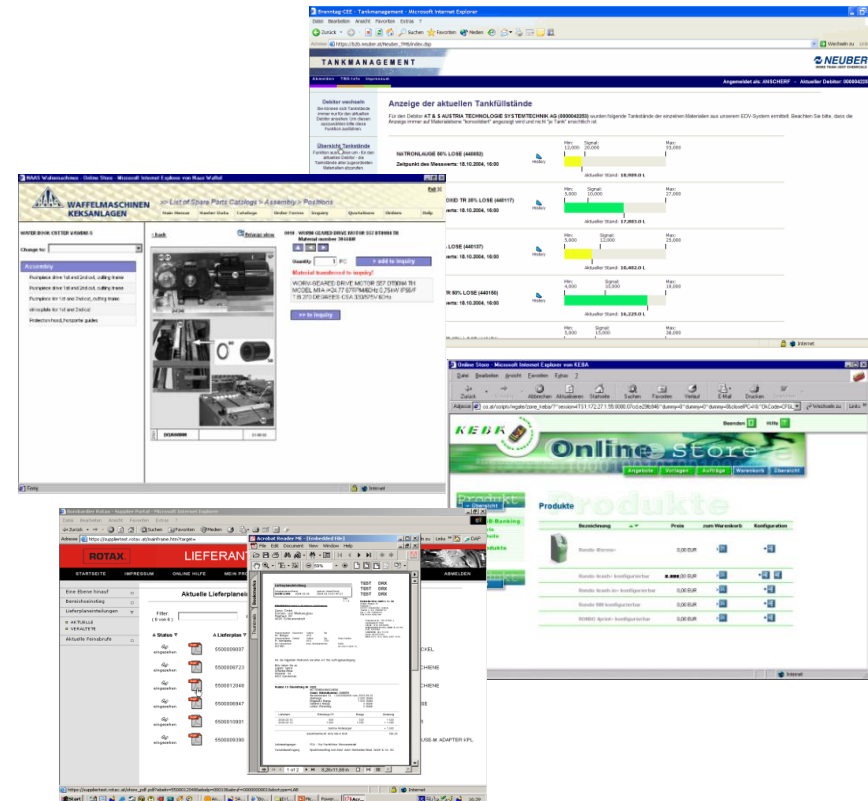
Brenntag-CEE - Tankmanagement - Microsoft Internet Explorer

Datei Bearbeiten Ansicht Favoriten Extras ?

Zurück Suchen Favoriten Medien

Adresse https://tcfs.neuber.at/Neuber_TMS/index.jsp

Wechseln zu

NEUBER

TANKMANAGEMENT

Abmelden TMS Info Impressum

Angemeldet als: ANSCHERF - Aktueller Debitor: 0000042253

Debitor wechseln

Übersicht Tankstände

Anzeige der aktuellen Tankfüllstände

Für den Debitor AT & S AUSTRIA TECHNOLOGIE SYSTEMTECHNIK AG (0000042253) wurden folgende Tankstände der einzelnen Materialien aus unserem EDV-System ermittelt. Beachten Sie bitte, dass die Anzeige immer auf Materialebene "konsolidiert" angezeigt wird und nie für "je Tank" ersichtlich ist.

NATRONLAUGE 50% LOSE (440503)

Zeitpunkt des Messwerts: 18.10.2004, 10:00

Min: 12,000 Signal: 20,000 Max: 33,000

Aktueller Stand: 18,999.0 L

OXID TR 30% LOSE (440117)

Min: 5,000 Signal: 10,000 Max: 27,000

Aktueller Stand: 17,803.0 L

LOSE (440137)

Min: 5,000 Signal: 12,000 Max: 25,000

Aktueller Stand: 10,402.0 L

R 50% LOSE (440108)

Min: 4,000 Signal: 10,000 Max: 20,000

Aktueller Stand: 16,239.0 L

Min: 5,000 Signal: 15,000 Max: 36,000

Internet

WAWS Waffelmaschinen - Online Store - Microsoft Internet Explorer von Haas Waffel

WAFFELMASCHINEN KEKSANLAGEN

>> List of Spare Parts Catalogs > Assembly > Positions

Main Home Master Data Catalogs Order Forms Inquiry Specialities Orders Help

WAFER BOOK CUTTER WABB6 S

Change to:

Assembly

Pumpless drive 1st and 2nd cut, cutting frame

Pumpless drive 1st and 2nd cut, cutting frame

Pumpless drive 1st and 2nd cut, cutting frame

Ink supplies for 1st and 2nd cut

Protection hood, horizontal guides

Back

Enlarge view

0010 - WORM GEARED DRIVE MOTOR SEW ... Material number 394456

Quantity 1 PC

add to inquiry

Material transferred to inquiry!

WORM-GEARED DRIVE MOTOR SEW ... MODEL ... 0.75kW ... DEGREES ...

>> to inquiry

Done

Internet

Online Store - Microsoft Internet Explorer von KEBA

Datei Bearbeiten Ansicht Favoriten Extras ?

Zurück Abbrechen Aktualisieren Startseite Suchen Favoriten Verlauf E-Mail Drucken

Adresse

Wechseln zu Links

KEBA

Beenden Hilfe

Online Store

Angebote Vorlagen Aufträge Warenkorb Übersicht

Produkt

Produkte

Produkte

| Bezeichnung | Preis | zum Warenkorb | Konfiguration |
|---|---|---|---|
| Ronda-Banker | 0,00 EUR | | |
| Ronda-Kontakt konfigurierbar | 0,00 EUR | | |
| Ronda-Kontakt konfigurierbar | 0,00 EUR | | |
| Ronda-MK konfigurierbar | 0,00 EUR | | |
| Ronda-Xpress konfigurierbar | 0,00 EUR | | |

Internet

Bombardier Rotax - Supplier Portal - Microsoft Internet Explorer

Datei Bearbeiten Ansicht Favoriten Extras ?

Zurück Suchen Favoriten Medien

Adresse https://supplierinet.rotax.at/mainframe.htm?target=

Links DAP

ROTAX

LIEFERANT

STARTSEITE IMPRESSUM ONLINE HILFE MEIN PROFIL ABMELDEN

Eine Ebene hinauf

Bereichsleistung

Lieferplaneinteilungen

AKTUELLE

VERALTETE

Aktuelle Feinabrufe

Aktuelle Lieferplaneinteilungen

Filter

A Status

A Lieferplan

eingesehen. 5500009037

eingesehen. 5500009723

eingesehen. 5500012948

eingesehen. 5500009947

eingesehen. 5500010801

eingesehen. 5500009390

EXEL

CHENE

CHENE

CHENE

CHENE

USS.M. ADAPTER KPL

Acrobat Reader - [Embedded File]

File Edit Document View Window Help

TEST ORX

TEST ORX

TEST ORX

1 of 2

Internet

Start